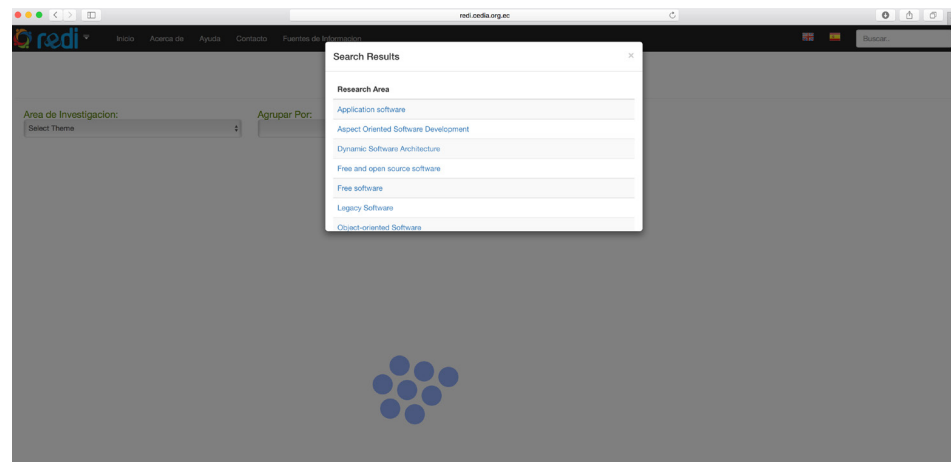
redi.cedia.org.ec

redi

Inicio Acerca de Ayuda Contacto Fuentes de Informacion

Buscar...

Area de Investigacion:

Select Theme

Agrupar Por:

Search Results

×

Research Area

Application software

Aspect Oriented Software Development

Dynamic Software Architecture

Free and open source software

Free software

Legacy Software

Object-oriented Software